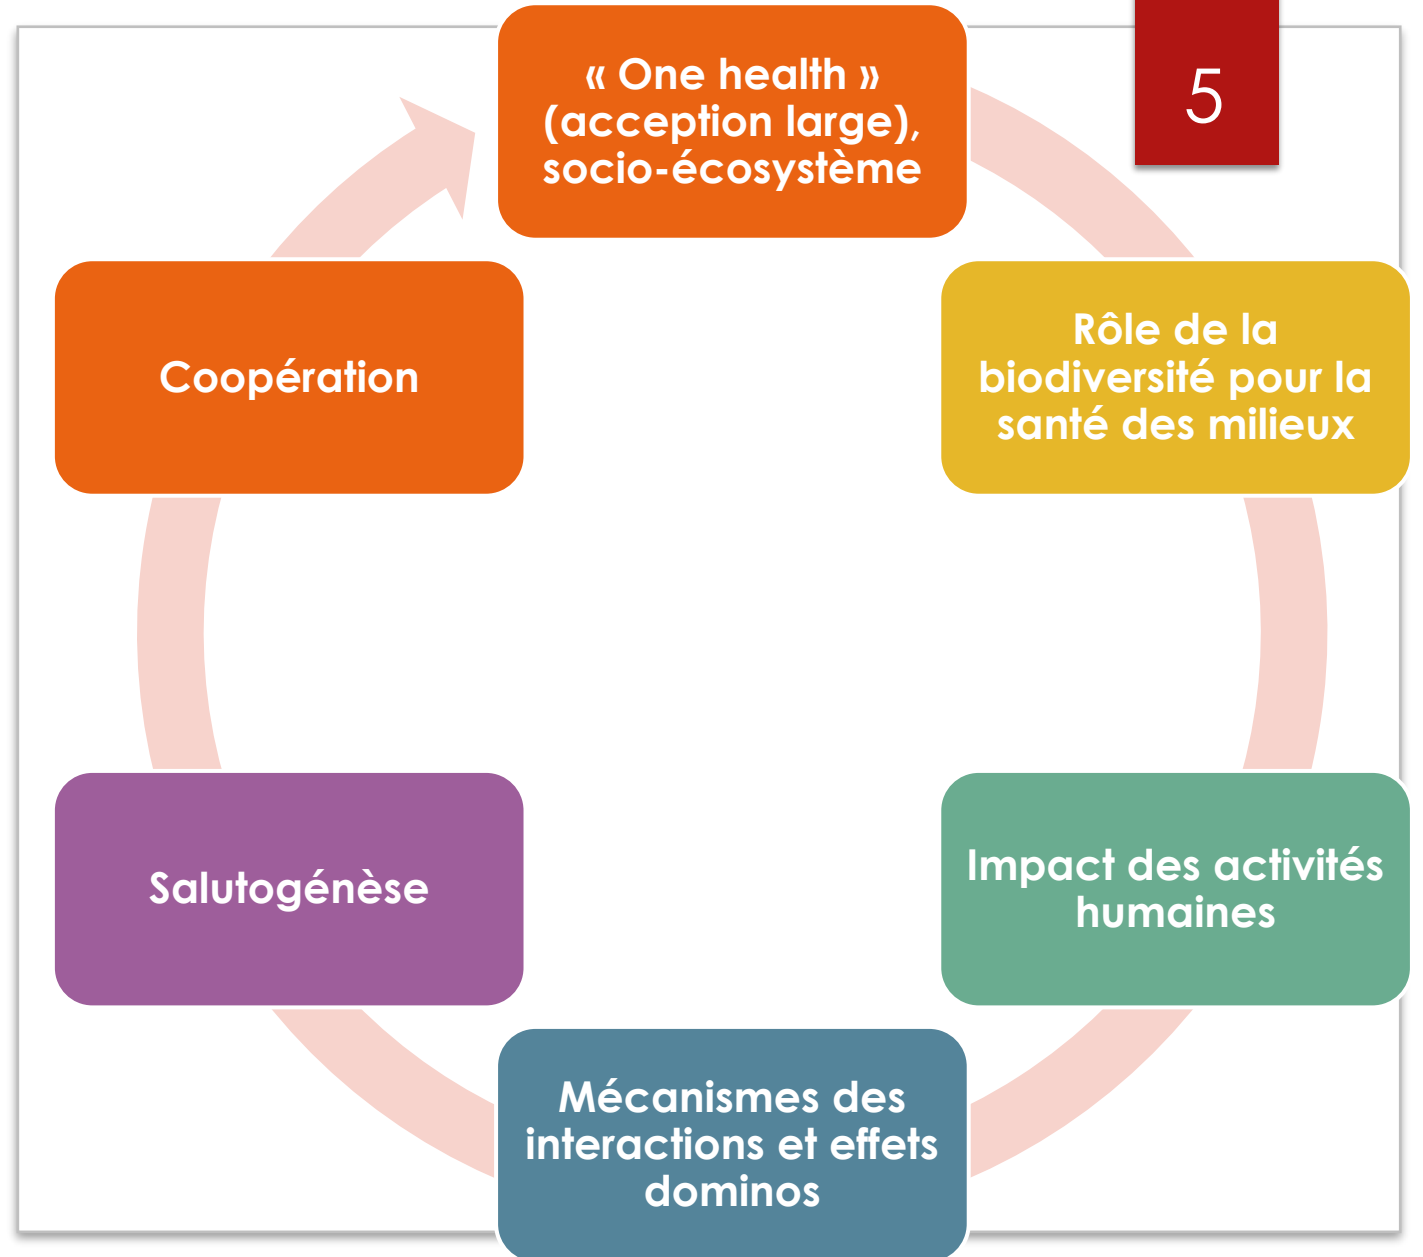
5

« One health » (acception large), socio-écosystème

Rôle de la biodiversité pour la santé des milieux

Impact des activités humaines

Mécanismes des interactions et effets dominos

Salutogénèse

Coopération